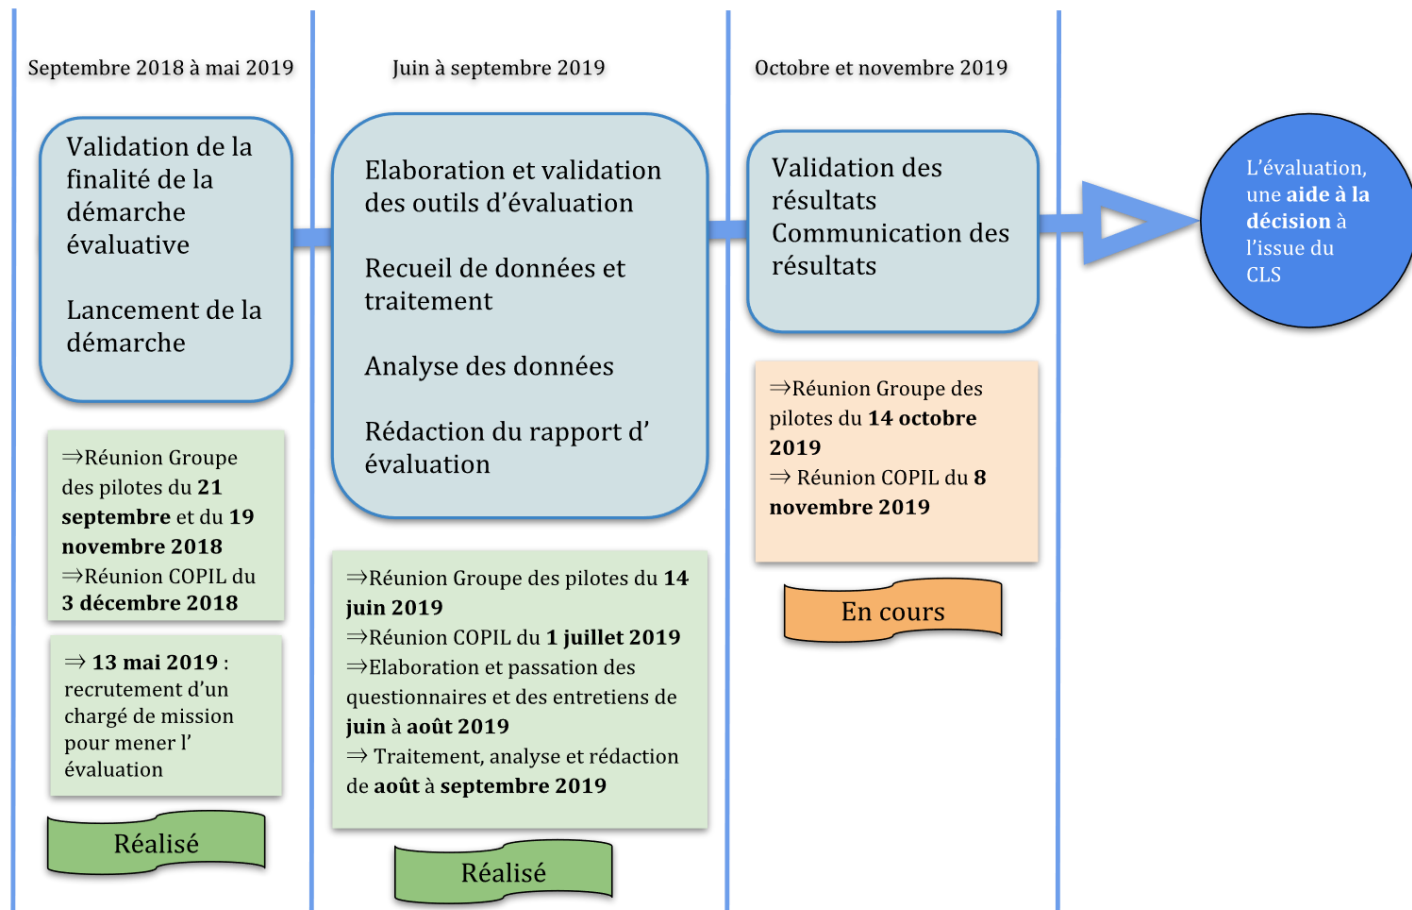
Septembre 2018 à mai 2019

Validation de la finalité de la démarche évaluative

Lancement de la démarche

⇒Réunion Groupe des pilotes du **21 septembre** et du **19 novembre 2018**
⇒Réunion COPIL du **3 décembre 2018**

⇒ **13 mai 2019** : recrutement d'un chargé de mission pour mener l' évaluation

Réalisé

Juin à septembre 2019

Elaboration et validation des outils d'évaluation

Recueil de données et traitement

Analyse des données

Rédaction du rapport d' évaluation

⇒Réunion Groupe des pilotes du **14 juin 2019**
⇒Réunion COPIL du **1 juillet 2019**
⇒Elaboration et passation des questionnaires et des entretiens de **juin** à **août 2019**
⇒ Traitement, analyse et rédaction de **août** à **septembre 2019**

Réalisé

Octobre et novembre 2019

Validation des résultats
Communication des résultats

⇒Réunion Groupe des pilotes du **14 octobre 2019**
⇒ Réunion COPIL du **8 novembre 2019**

En cours

L'évaluation, une **aide à la décision** à l'issue du CLS